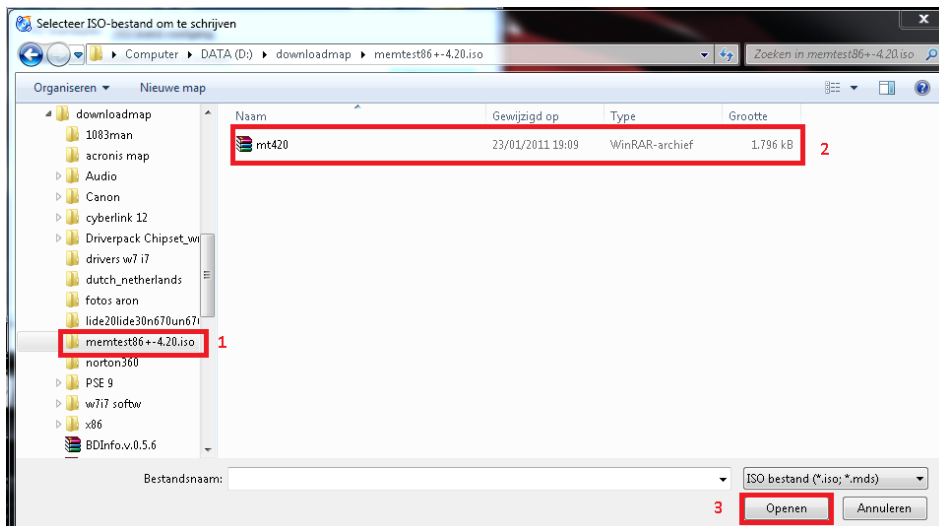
Selecteer ISO-bestand om te schrijven

Computer ▸ DATA (D:) ▸ downloadmap ▸ memtest86+-4.20.iso

Zoeken in memtest86+-4.20.iso

Organiseren ▾ Nieuwe map

downloadmap
1083man
acronis map
Audio
Canon
cyberlink 12
Driverpack Chipset_w
drivers w7 i7
dutch_netherlands
fotos aron
lide20lide30n670un67
memtest86+-4.20.iso
norton360
PSE 9
w7i7 softw
x86
BDInfo.v.0.5.6

1

| Naam | Gewijzigd op | Type | Grootte |
|---|---|---|---|
| mt420 | 23/01/2011 19:09 | WinRAR-archief | 1.796 kB |

2

Bestandsnaam:

ISO bestand (*.iso; *.mds)

3

Openen

Annuleren